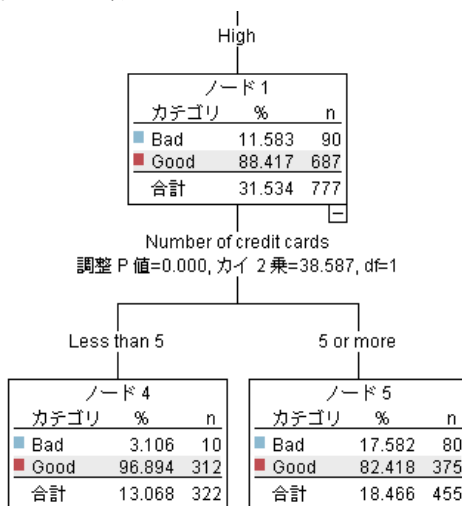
High

ノード 1

| カテゴリ | % | n |
|---|---|---|
| Bad | 11.583 | 90 |
| Good | 88.417 | 687 |
| 合計 | 31.534 | 777 |

−

Number of credit cards
調整 P 値=0.000, カイ 2 乗=38.587, df=1

Less than 5

ノード 4

| カテゴリ | % | n |
|---|---|---|
| Bad | 3.106 | 10 |
| Good | 96.894 | 312 |
| 合計 | 13.068 | 322 |

5 or more

ノード 5

| カテゴリ | % | n |
|---|---|---|
| Bad | 17.582 | 80 |
| Good | 82.418 | 375 |
| 合計 | 18.466 | 455 |